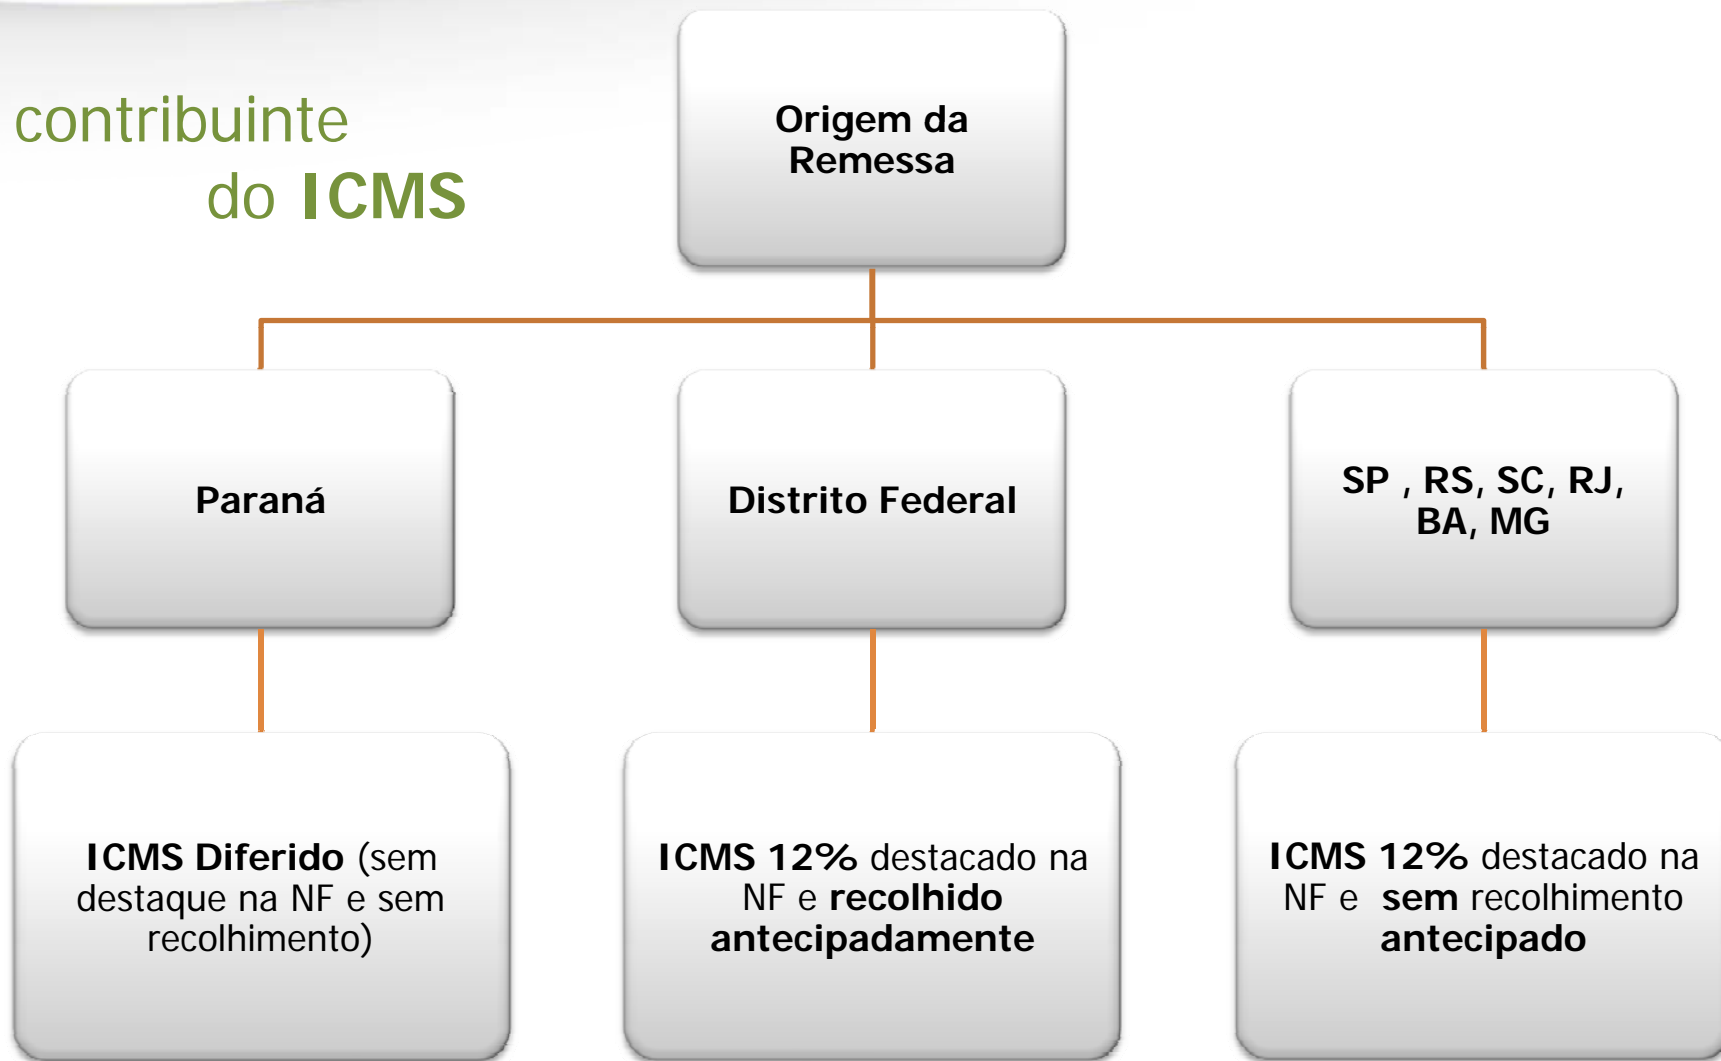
contribuinte
do ICMS

Origem da Remessa

Paraná

Distrito Federal

SP , RS, SC, RJ, BA, MG

ICMS Diferido (sem destaque na NF e sem recolhimento)

ICMS 12% destacado na NF e recolhido antecipadamente

ICMS 12% destacado na NF e sem recolhimento antecipado